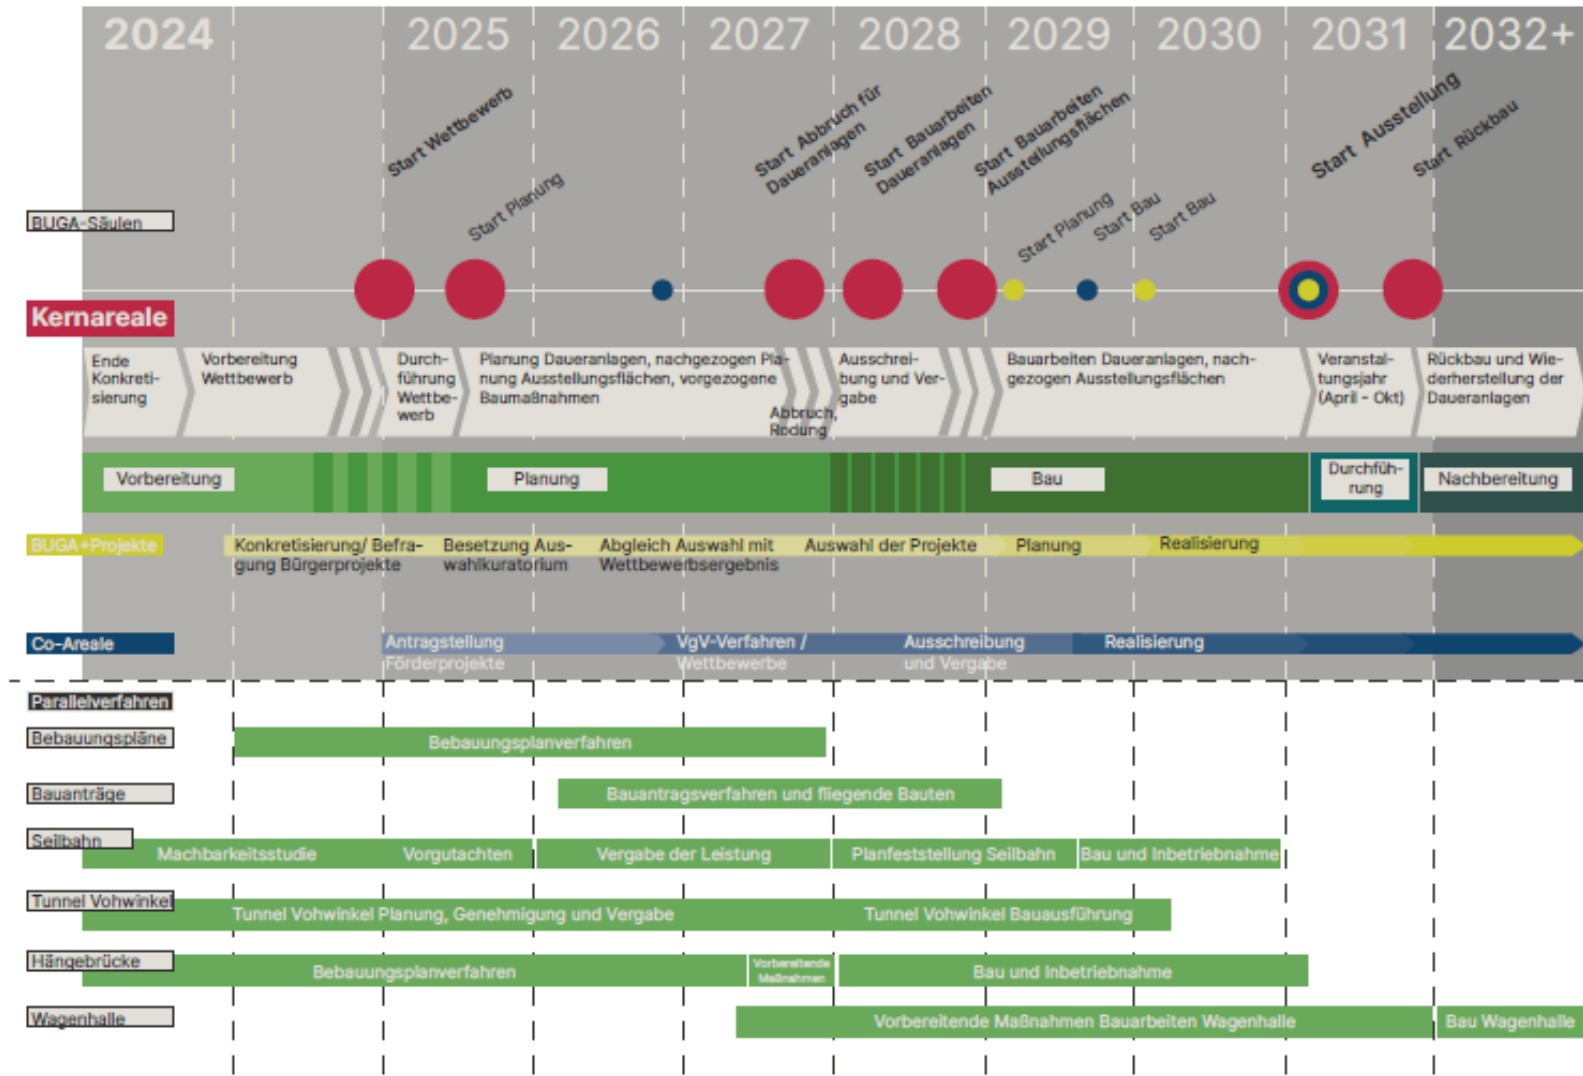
2024 2025 2026 2027 2028 2029 2030 2031 2032+

Start Wettbewerb
Start Planung
Start Abbruch für Daueranlagen
Start Bauarbeiten Daueranlagen
Start Bauarbeiten Ausstellungsflächen
Start Planung
Start Bau
Start Bau
Start Ausstellung
Start Rückbau

BUGA-Säulen

Kernareale

Ende Konkretisierung
Vorbereitung Wettbewerb
Durchführung Wettbewerb
Planung Daueranlagen, nachgezogen Planung Ausstellungsflächen, vorgezogene Baumaßnahmen
Abbruch, Rodung
Ausschreibung und Vergabe
Bauarbeiten Daueranlagen, nachgezogen Ausstellungsflächen
Veranstaltungsjahr (April - Okt)
Rückbau und Wiederherstellung der Daueranlagen

Vorbereitung
Planung
Bau
Durchführung
Nachbereitung

BUGA+Projekte
Konkretisierung/ Befragung Bürgerprojekte
Besetzung Auswahlkuratorium
Abgleich Auswahl mit Wettbewerbsergebnis
Auswahl der Projekte
Planung
Realisierung

Co-Areale
Antragstellung Förderprojekte
VgV-Verfahren / Wettbewerbe
Ausschreibung und Vergabe
Realisierung

Parallelverfahren

Bebauungspläne
Bebauungsplanverfahren

Bauanträge
Bauantragsverfahren und fliegende Bauten

Seilbahn
Machbarkeitsstudie
Vorgutachten
Vergabe der Leistung
Planfeststellung Seilbahn
Bau und Inbetriebnahme

Tunnel Vohwinkel
Tunnel Vohwinkel Planung, Genehmigung und Vergabe
Tunnel Vohwinkel Bauausführung

Hängebrücke
Bebauungsplanverfahren
Vorbereitende Maßnahmen
Bau und Inbetriebnahme

Wagenhalle
Vorbereitende Maßnahmen Bauarbeiten Wagenhalle
Bau Wagenhalle